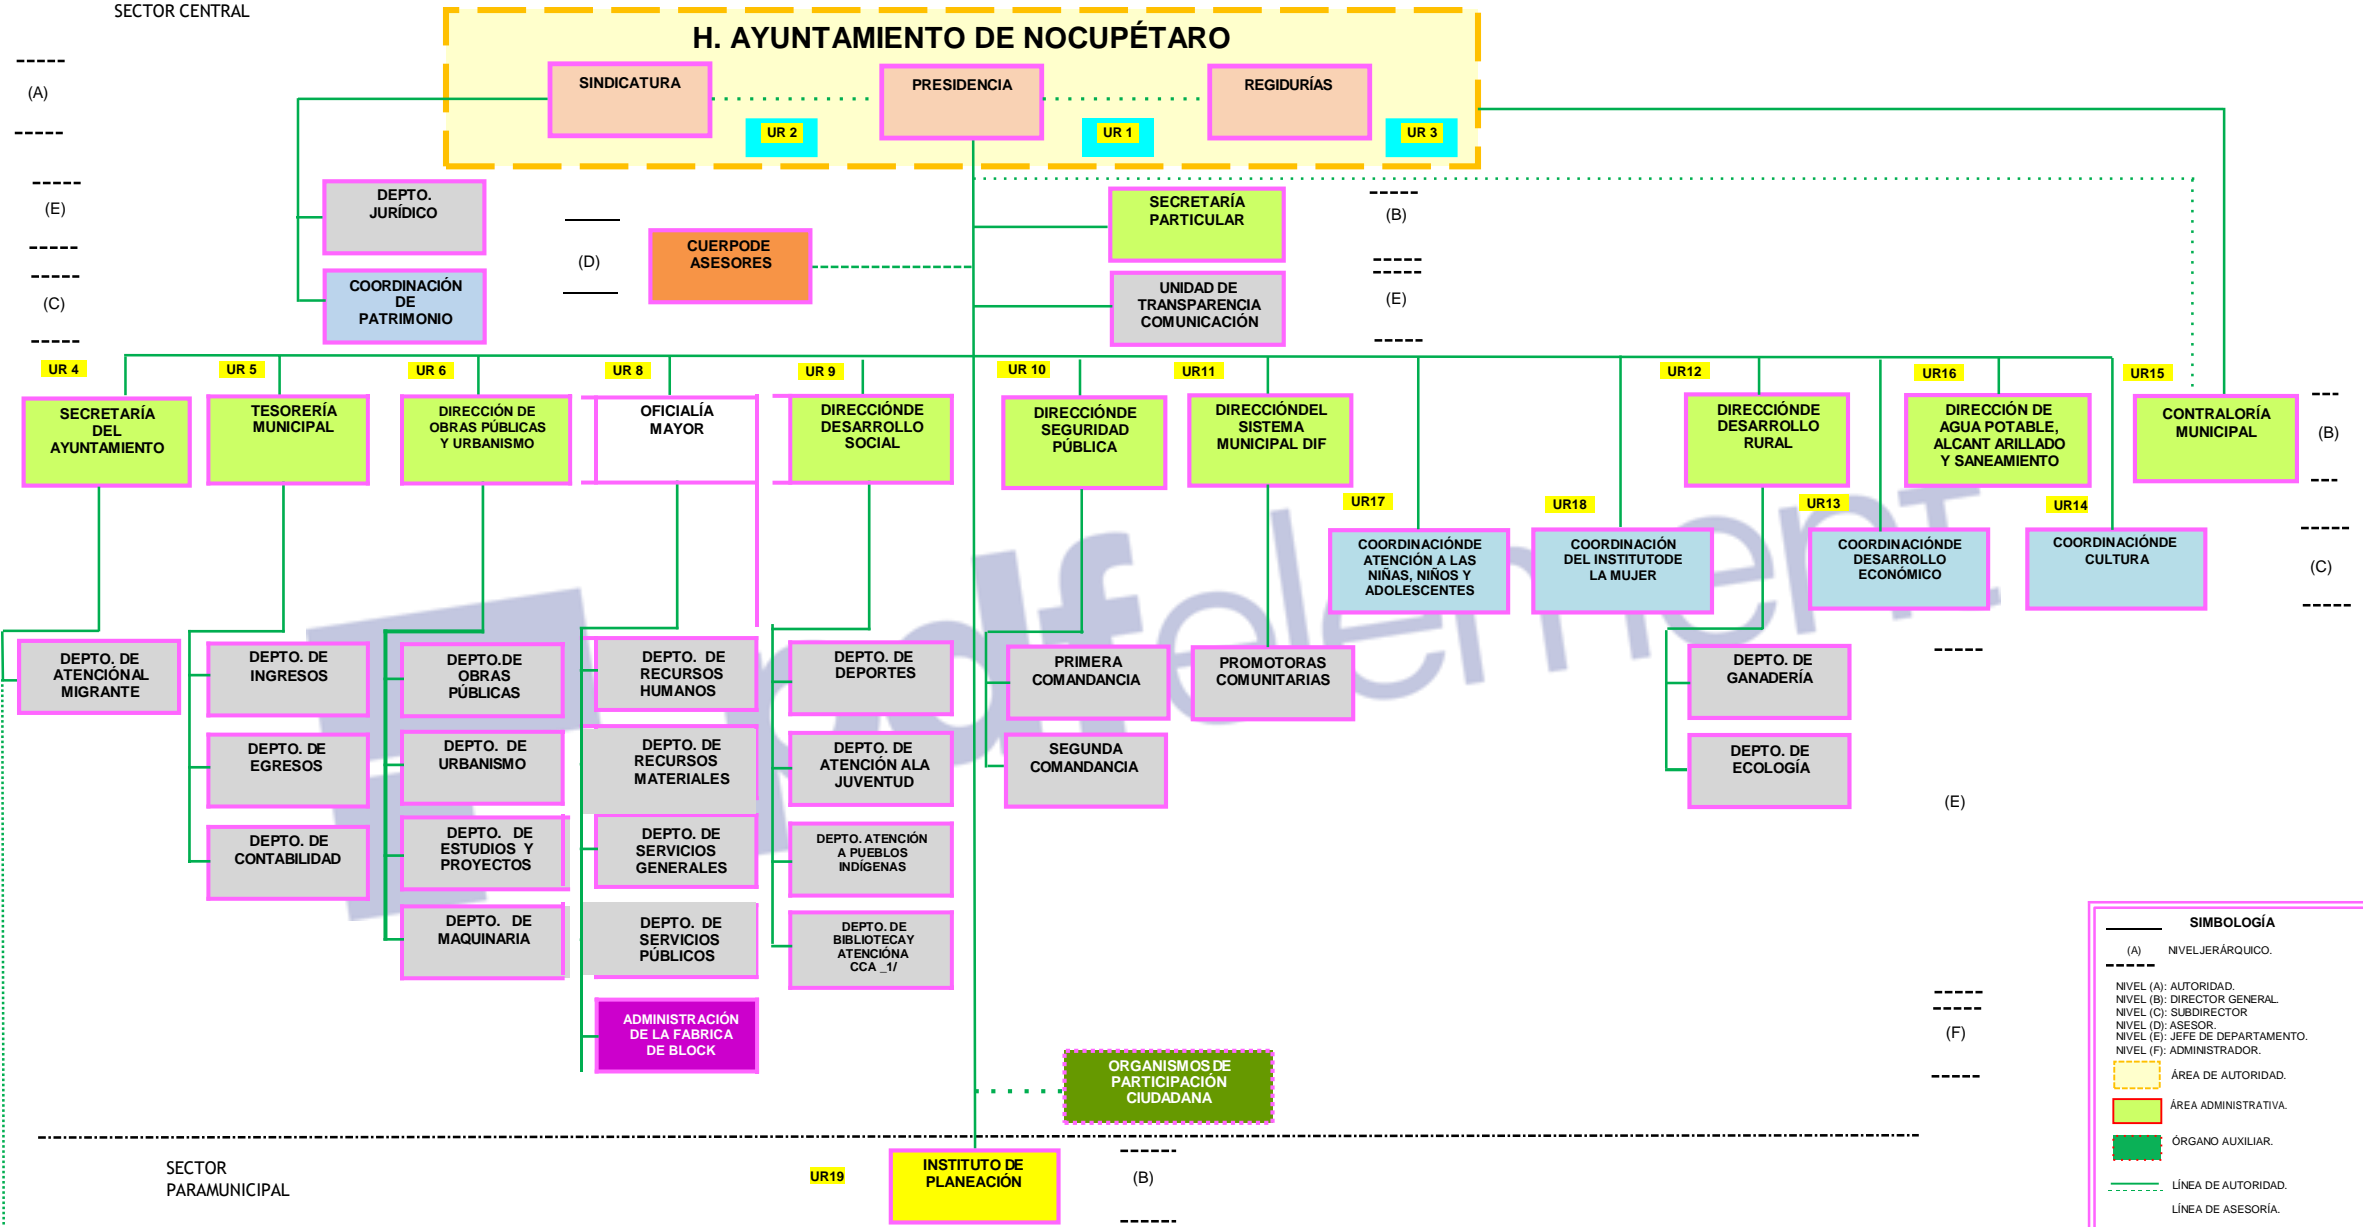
SECTOR CENTRAL

(A)

(E)

(C)

H. AYUNTAMIENTO DE NOCUPÉTARO

SINDICATURA

PRESIDENCIA

REGIDURÍAS

UR 2

UR 1

UR 3

DEPTO. JURÍDICO

COORDINACIÓN DE PATRIMONIO

(D)

CUERPODE ASESORES

SECRETARÍA PARTICULAR

UNIDAD DE TRANSPARENCIA COMUNICACIÓN

(B)

(E)

UR 4

SECRETARÍA DEL AYUNTAMIENTO

UR 5

TESORERÍA MUNICIPAL

UR 6

DIRECCIÓN DE OBRAS PÚBLICAS Y URBANISMO

UR 8

OFICIALÍA MAYOR

UR 9

DIRECCIÓNDE DESARROLLO SOCIAL

UR 10

DIRECCIÓNDE SEGURIDAD PÚBLICA

UR11

DIRECCIÓNDEL SISTEMA MUNICIPAL DIF

UR12

DIRECCIÓNDE DESARROLLO RURAL

UR16

DIRECCIÓN DE AGUA POTABLE, ALCANT ARILLADO Y SANEAMIENTO

UR15

CONTRALORÍA MUNICIPAL

(B)

UR17

COORDINACIÓNDE ATENCIÓN A LAS NIÑAS, NIÑOS Y ADOLESCENTES

UR18

COORDINACIÓN DEL INSTITUTODE LA MUJER

UR13

COORDINACIÓNDE DESARROLLO ECONÓMICO

UR14

COORDINACIÓNDE CULTURA

(C)

DEPTO. DE ATENCIÓN AL MIGRANTE

DEPTO. DE INGRESOS

DEPTO. DE EGRESOS

DEPTO. DE CONTABILIDAD

DEPTO.DE OBRAS PÚBLICAS

DEPTO. DE URBANISMO

DEPTO. DE ESTUDIOS Y PROYECTOS

DEPTO. DE MAQUINARIA

DEPTO. DE RECURSOS HUMANOS

DEPTO. DE RECURSOS MATERIALES

DEPTO. DE SERVICIOS GENERALES

DEPTO. DE SERVICIOS PÚBLICOS

ADMINISTRACIÓN DE LA FABRICA DE BLOCK

DEPTO. DE DEPORTES

DEPTO. DE ATENCIÓN ALA JUVENTUD

DEPTO. ATENCIÓN A PUEBLOS INDÍGENAS

DEPTO. DE BIBLIOTECAY ATENCIÓNA CCA _1/

PRIMERA COMANDANCIA

SEGUNDA COMANDANCIA

PROMOTORAS COMUNITARIAS

DEPTO. DE GANADERÍA

DEPTO. DE ECOLOGÍA

(E)

(F)

ORGANISMOS DE PARTICIPACIÓN CIUDADANA

SECTOR PARAMUNICIPAL

UR19

INSTITUTO DE PLANEACIÓN

(B)

SIMBOLOGÍA

(A) NIVELJERÁRQUICO.

NIVEL (A): AUTORIDAD.
NIVEL (B): DIRECTOR GENERAL.
NIVEL (C): SUBDIRECTOR
NIVEL (D): ASESOR.
NIVEL (E): JEFE DE DEPARTAMENTO.
NIVEL (F): ADMINISTRADOR.

ÁREA DE AUTORIDAD.

ÁREA ADMINISTRATIVA.

ÓRGANO AUXILIAR.

LÍNEA DE AUTORIDAD.

LÍNEA DE ASESORÍA.